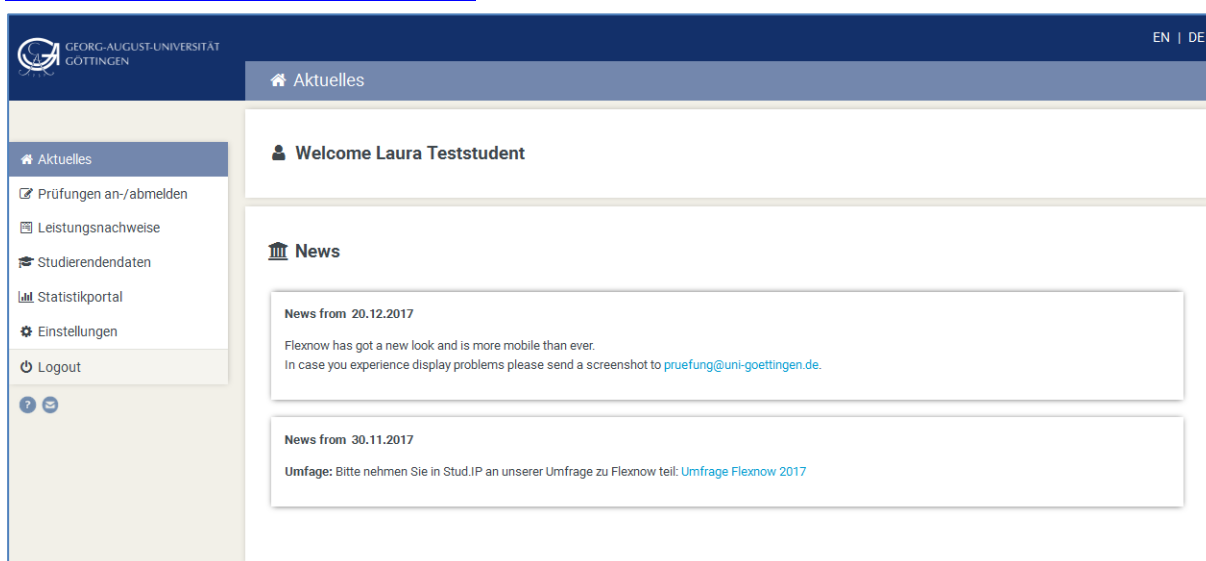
GEORG-AUGUST-UNIVERSITÄT GÖTTINGEN

EN | DE

Aktuelles

Aktuelles
Prüfungen an-/abmelden
Leistungsnachweise
Studierendendaten
Statistikportal
Einstellungen
Logout

Welcome Laura Teststudent

News

News from 20.12.2017

Flexnow has got a new look and is more mobile than ever.
In case you experience display problems please send a screenshot to pruefung@uni-goettingen.de.

News from 30.11.2017

Umfage: Bitte nehmen Sie in Stud.IP an unserer Umfrage zu Flexnow teil: Umfrage Flexnow 2017